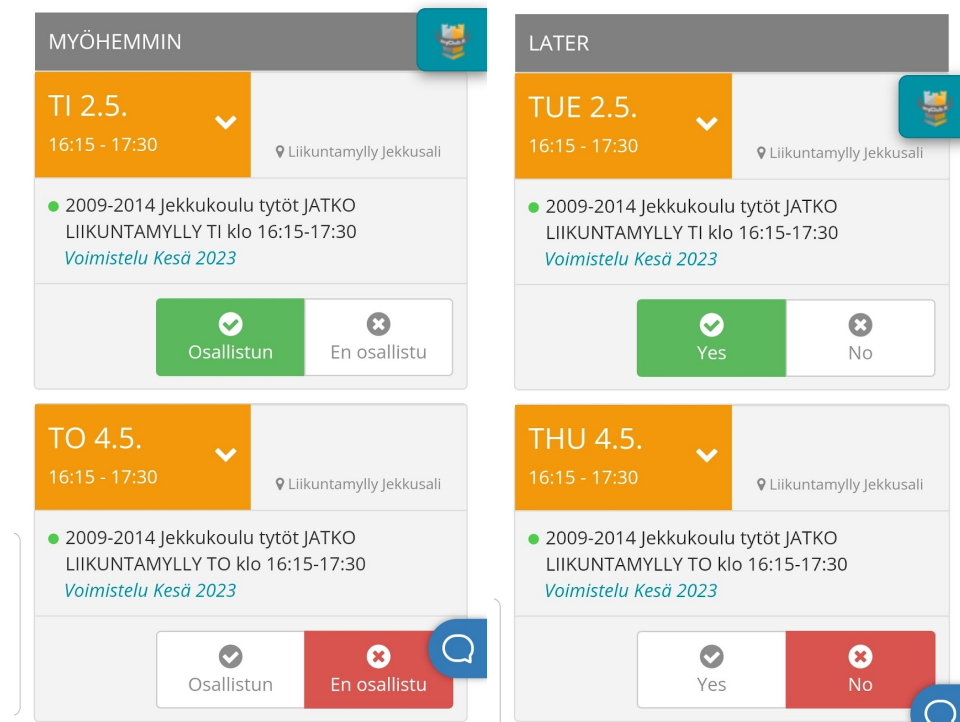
MYÖHEMMIN

TI 2.5.
16:15 - 17:30

Liikuntamylly Jekkusali

2009-2014 Jekkukoulu tytöt JATKO LIIKUNTAMYLLY TI klo 16:15-17:30
Voimistelu Kesä 2023

Osallistun
En osallistu

TO 4.5.
16:15 - 17:30

Liikuntamylly Jekkusali

2009-2014 Jekkukoulu tytöt JATKO LIIKUNTAMYLLY TO klo 16:15-17:30
Voimistelu Kesä 2023

Osallistun
En osallistu

LATER

TUE 2.5.
16:15 - 17:30

Liikuntamylly Jekkusali

2009-2014 Jekkukoulu tytöt JATKO LIIKUNTAMYLLY TI klo 16:15-17:30
Voimistelu Kesä 2023

Yes
No

THU 4.5.
16:15 - 17:30

Liikuntamylly Jekkusali

2009-2014 Jekkukoulu tytöt JATKO LIIKUNTAMYLLY TO klo 16:15-17:30
Voimistelu Kesä 2023

Yes
No